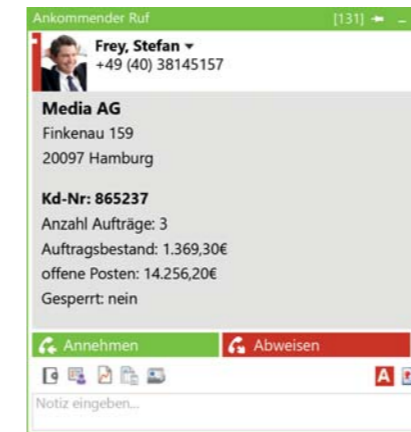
Ankommender Ruf [131]

Frey, Stefan
+49 (40) 38145157

Media AG
Finkenau 159
20097 Hamburg

Kd-Nr: 865237
Anzahl Aufträge: 3
Auftragsbestand: 1.369,30€
offene Posten: 14.256,20€
Gesperrt: nein

Annehmen
Abweisen

A

Notiz eingeben...